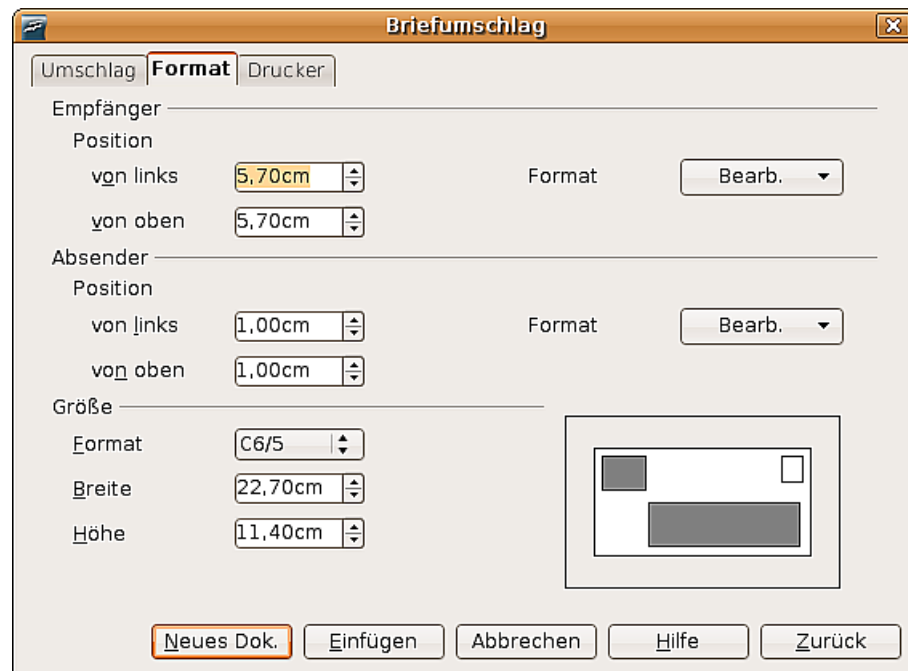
Briefumschlag

Umschlag | Format | Drucker

Empfänger
Position
von links 5,70cm
Format Bearb.
von oben 5,70cm

Absender
Position
von links 1,00cm
Format Bearb.
von oben 1,00cm

Größe
Format C6/5
Breite 22,70cm
Höhe 11,40cm

Neues Dok. | Einfügen | Abbrechen | Hilfe | Zurück